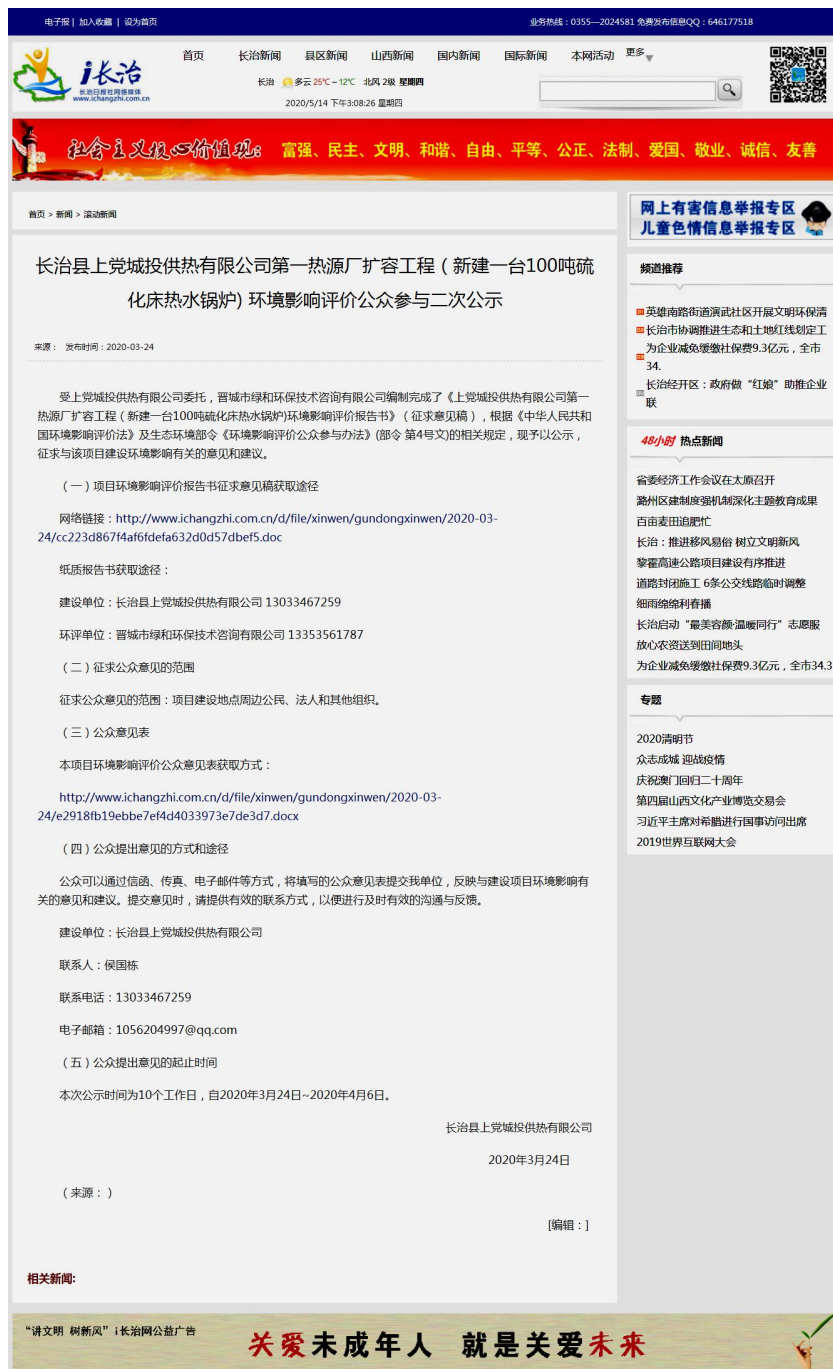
电子报 | 加入收藏 | 设为首页

业务热线：0355—2024581 免费发布信息QQ：646177518

i长治
长治日报社网络媒体
www.ichangzhi.com.cn

首页　长治新闻　县区新闻　山西新闻　国内新闻　国际新闻　本网活动　更多

长治　多云 25℃～12℃　北风 2级 星期四

2020/5/14 下午3:08:26 星期四

社会主义核心价值观：富强、民主、文明、和谐、自由、平等、公正、法制、爱国、敬业、诚信、友善

首页 > 新闻 > 滚动新闻

长治县上党城投供热有限公司第一热源厂扩容工程（新建一台100吨硫化床热水锅炉）环境影响评价公众参与二次公示

来源：　发布时间：2020-03-24

受上党城投供热有限公司委托，晋城市绿和环保技术咨询有限公司编制完成了《上党城投供热有限公司第一热源厂扩容工程（新建一台100吨硫化床热水锅炉)环境影响评价报告书》（征求意见稿），根据《中华人民共和国环境影响评价法》及生态环境部令《环境影响评价公众参与办法》(部令 第4号文)的相关规定，现予以公示，征求与该项目建设环境影响有关的意见和建议。

（一）项目环境影响评价报告书征求意见稿获取途径

网络链接：http://www.ichangzhi.com.cn/d/file/xinwen/gundongxinwen/2020-03-24/cc223d867f4af6fdefa632d0d57dbef5.doc

纸质报告书获取途径：

建设单位：长治县上党城投供热有限公司 13033467259

环评单位：晋城市绿和环保技术咨询有限公司 13353561787

（二）征求公众意见的范围

征求公众意见的范围：项目建设地点周边公民、法人和其他组织。

（三）公众意见表

本项目环境影响评价公众意见表获取方式：

http://www.ichangzhi.com.cn/d/file/xinwen/gundongxinwen/2020-03-24/e2918fb19ebbe7ef4d4033973e7de3d7.docx

（四）公众提出意见的方式和途径

公众可以通过信函、传真、电子邮件等方式，将填写的公众意见表提交我单位，反映与建设项目环境影响有关的意见和建议。提交意见时，请提供有效的联系方式，以便进行及时有效的沟通与反馈。

建设单位：长治县上党城投供热有限公司

联系人：侯国栋

联系电话：13033467259

电子邮箱：1056204997@qq.com

（五）公众提出意见的起止时间

本次公示时间为10个工作日，自2020年3月24日~2020年4月6日。

长治县上党城投供热有限公司

2020年3月24日

（来源：）

[编辑：]

相关新闻:

网上有害信息举报专区
儿童色情信息举报专区

频道推荐

英雄南路街道演武社区开展文明环保清
长治市协调推进生态和土地红线划定工
为企业减免缓缴社保费9.3亿元，全市34.
长治经开区：政府做“红娘”助推企业联

48小时 热点新闻

省委经济工作会议在太原召开
潞州区建制度强机制深化主题教育成果
百亩麦田追肥忙
长治：推进移风易俗 树立文明新风
黎霍高速公路项目建设有序推进
道路封闭施工 6条公交线路临时调整
细雨绵绵利春播
长治启动“最美容颜·温暖同行”志愿服
放心农资送到田间地头
为企业减免缓缴社保费9.3亿元，全市34.3

专题

2020清明节
众志成城 迎战疫情
庆祝澳门回归二十周年
第四届山西文化产业博览交易会
习近平主席对希腊进行国事访问出席
2019世界互联网大会

“讲文明 树新风”i长治网公益广告

关爱未成年人　就是关爱未来